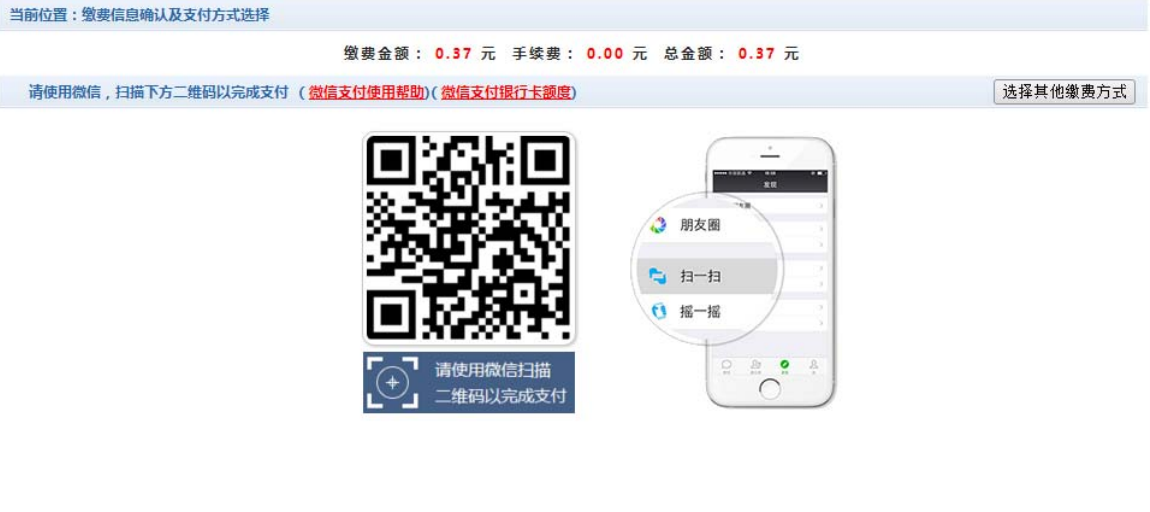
当前位置：缴费信息确认及支付方式选择

缴费金额： 0.37 元 手续费： 0.00 元 总金额： 0.37 元

请使用微信，扫描下方二维码以完成支付 （微信支付使用帮助）（微信支付银行卡额度）

选择其他缴费方式

请使用微信扫描
二维码以完成支付

发现

朋友圈

扫一扫

摇一摇